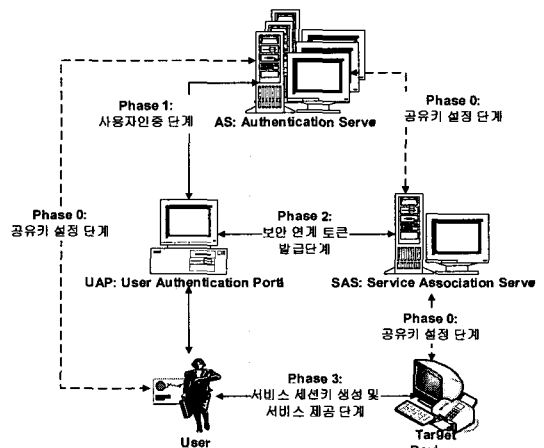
Phase 1:
사용자인증 단계

AS: Authentication Serve

Phase 0:
공유키 설정 단계

Phase 0:
공유키 설정 단계

Phase 2:
보안 연계 토큰
발급단계

UAP: User Authentication Porta

SAS: Service Association Serve

Phase 0:
공유키 설정 단계

Phase 3:
서비스 세션키 생성 및
서비스 제공 단계

User

Target
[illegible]